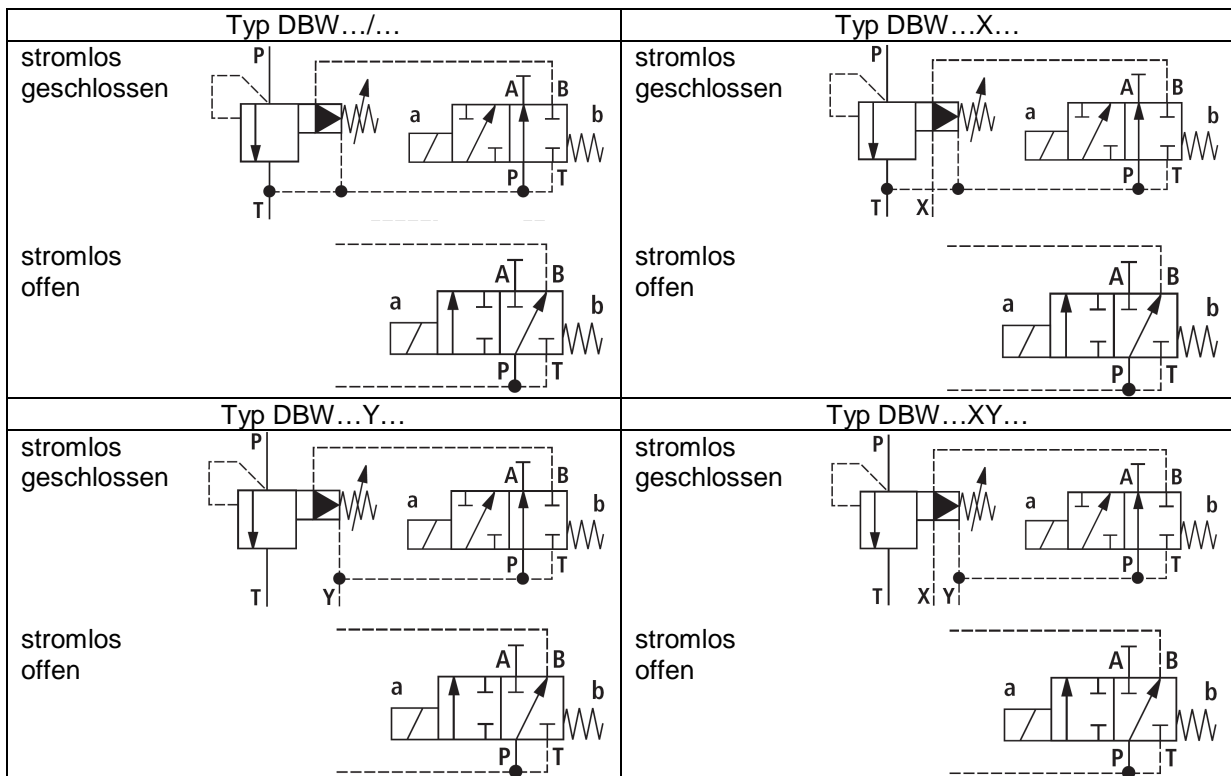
| Typ DBW…/… | Typ DBW…X… |
|---|---|
| stromlos geschlossen P A B a b P T T | stromlos geschlossen P A B a b P T T X |
| stromlos offen A B a b P T | stromlos offen A B a b P T |
| Typ DBW…Y… | Typ DBW…XY… |
| stromlos geschlossen P A B a b P T T Y | stromlos geschlossen P A B a b P T T X Y |
| stromlos offen A B a b P T | stromlos offen A B a b P T |